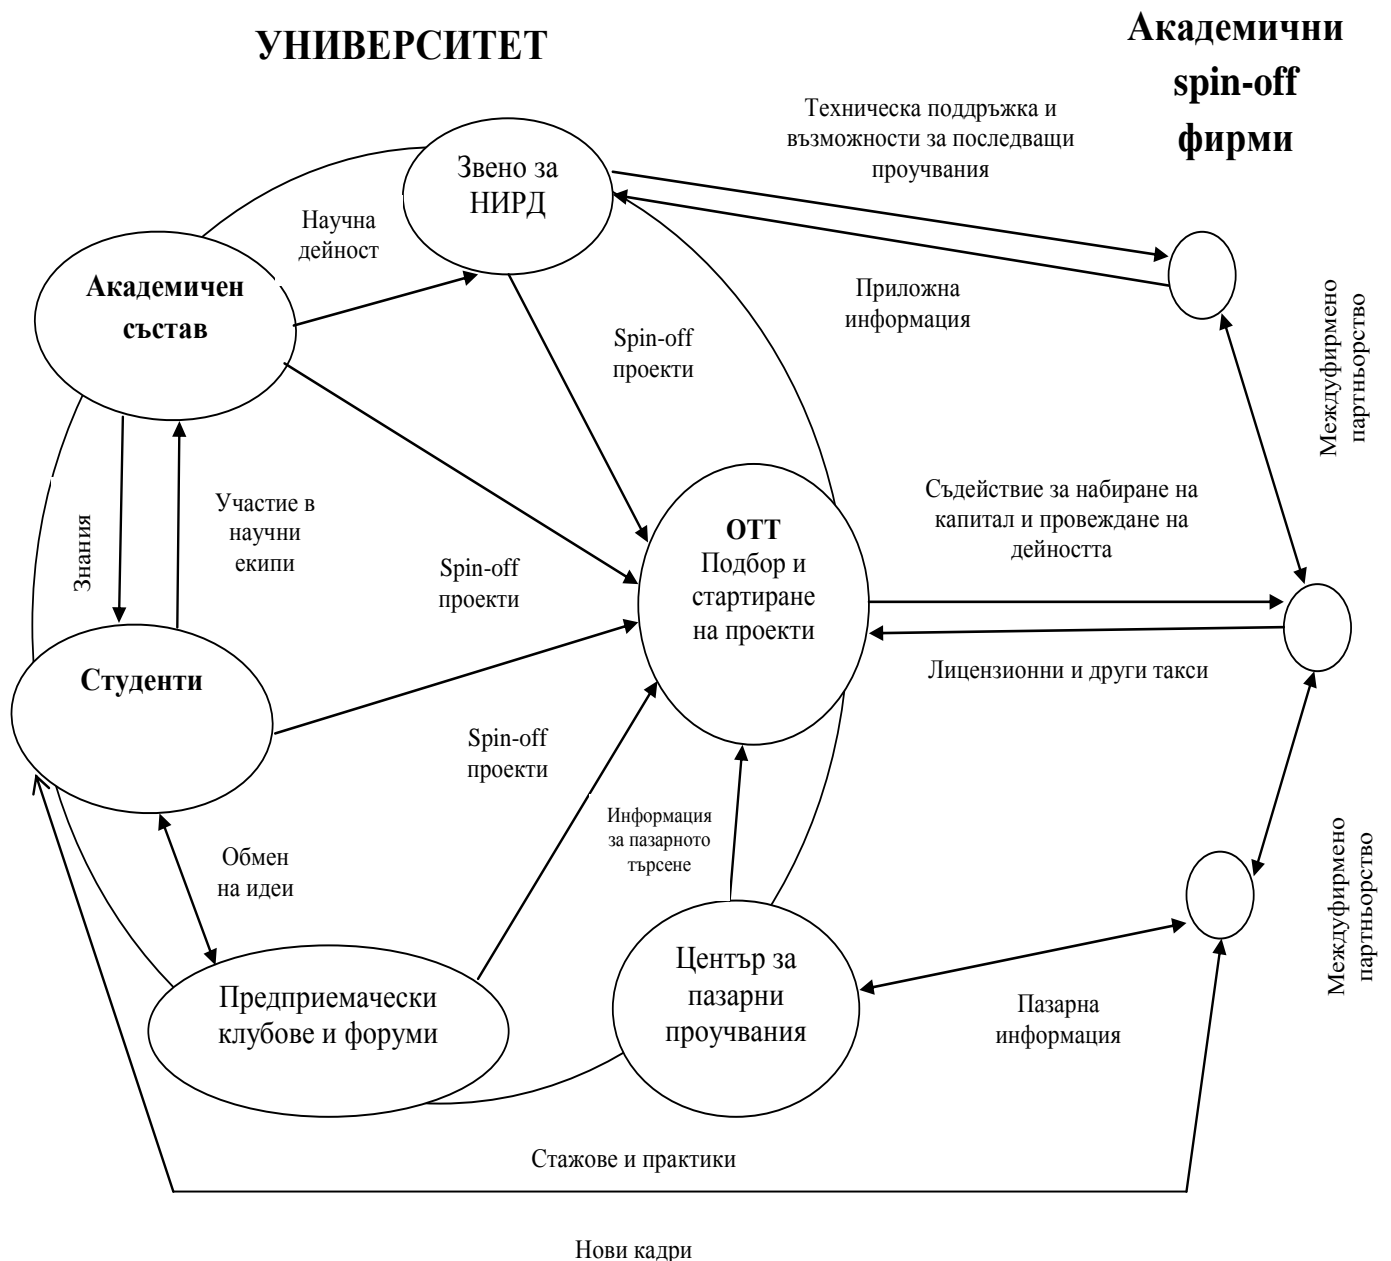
УНИВЕРСИТЕТ

Академични spin-off фирми

Техническа поддръжка и възможности за последващи проучвания

Звено за НИРД

Научна дейност

Академичен състав

Приложна информация

Междуфирмено партньорство

Spin-off проекти

Участие в научни екипи

Знания

Spin-off проекти

ОТТ
Подбор и стартиране на проекти

Съдействие за набиране на капитал и провеждане на дейността

Лицензионни и други такси

Студенти

Spin-off проекти

Информация за пазарното търсене

Обмен на идеи

Междуфирмено партньорство

Предприемачески клубове и форуми

Център за пазарни проучвания

Пазарна информация

Стажове и практики

Нови кадри